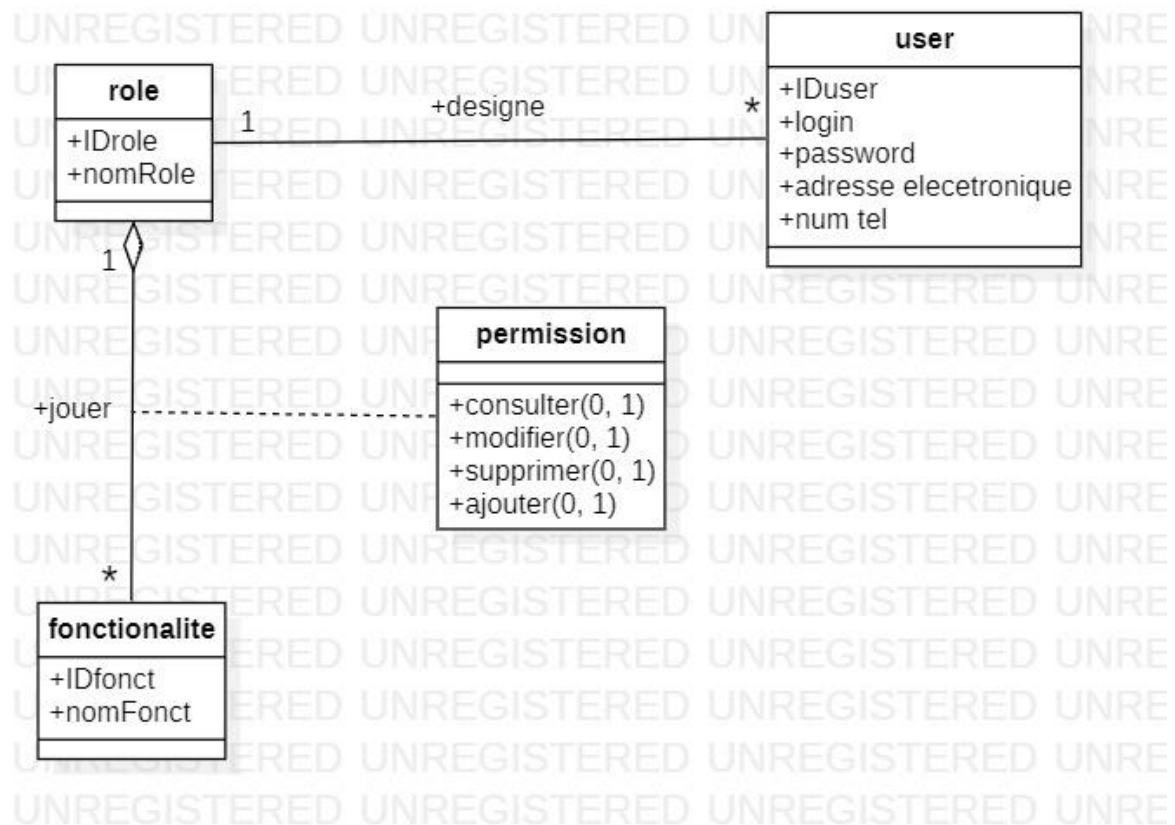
UNREGISTERED

role
+IDrole
+nomRole

1

+designe

*

user
+IDuser
+login
+password
+adresse elecetronique
+num tel

1

permission
+consulter(0, 1)
+modifier(0, 1)
+supprimer(0, 1)
+ajouter(0, 1)

+jouer

*

fonctionalite
+IDfonct
+nomFonct